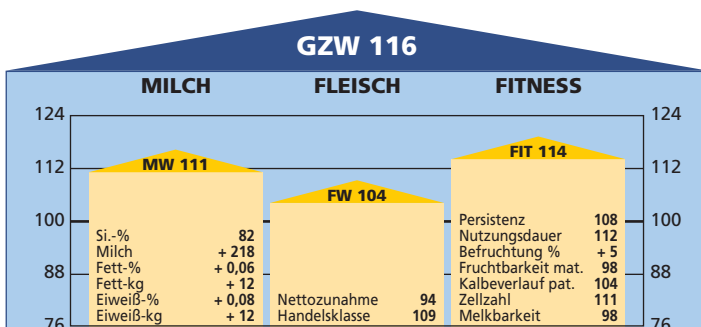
GZW 116

MILCH FLEISCH FITNESS

124 124
112 112
100 100
88 88
76 76

MW 111

| | |
|---|---|
| Si.-% | 82 |
| Milch | + 218 |
| Fett-% | + 0,06 |
| Fett-kg | + 12 |
| Eiweiß-% | + 0,08 |
| Eiweiß-kg | + 12 |

FW 104

| | |
|---|---|
| Nettozunahme | 94 |
| Handelsklasse | 109 |

FIT 114

| | |
|---|---|
| Persistenz | 108 |
| Nutzungsdauer | 112 |
| Befruchtung % | + 5 |
| Fruchtbarkeit mat. | 98 |
| Kalbeverlauf pat. | 104 |
| Zellzahl | 111 |
| Melkbarkeit | 98 |